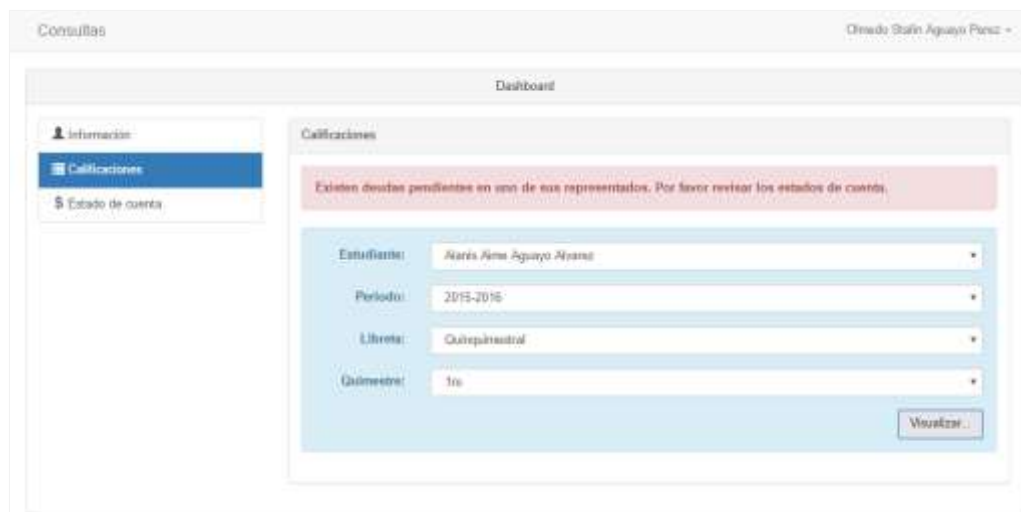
Consultas

Olmedo Stalin Aguayo Perez ▾

Dashboard

Información

Calificaciones

$ Estado de cuenta

Calificaciones

Existen deudas pendientes en uno de sus representados. Por favor revisar los estados de cuenta.

Estudiante: Alanis Aime Aguayo Alvarez ▾

Periodo: 2015-2016 ▾

Libreta: Quimestral ▾

Quimestre: 1ro ▾

Visualizar...